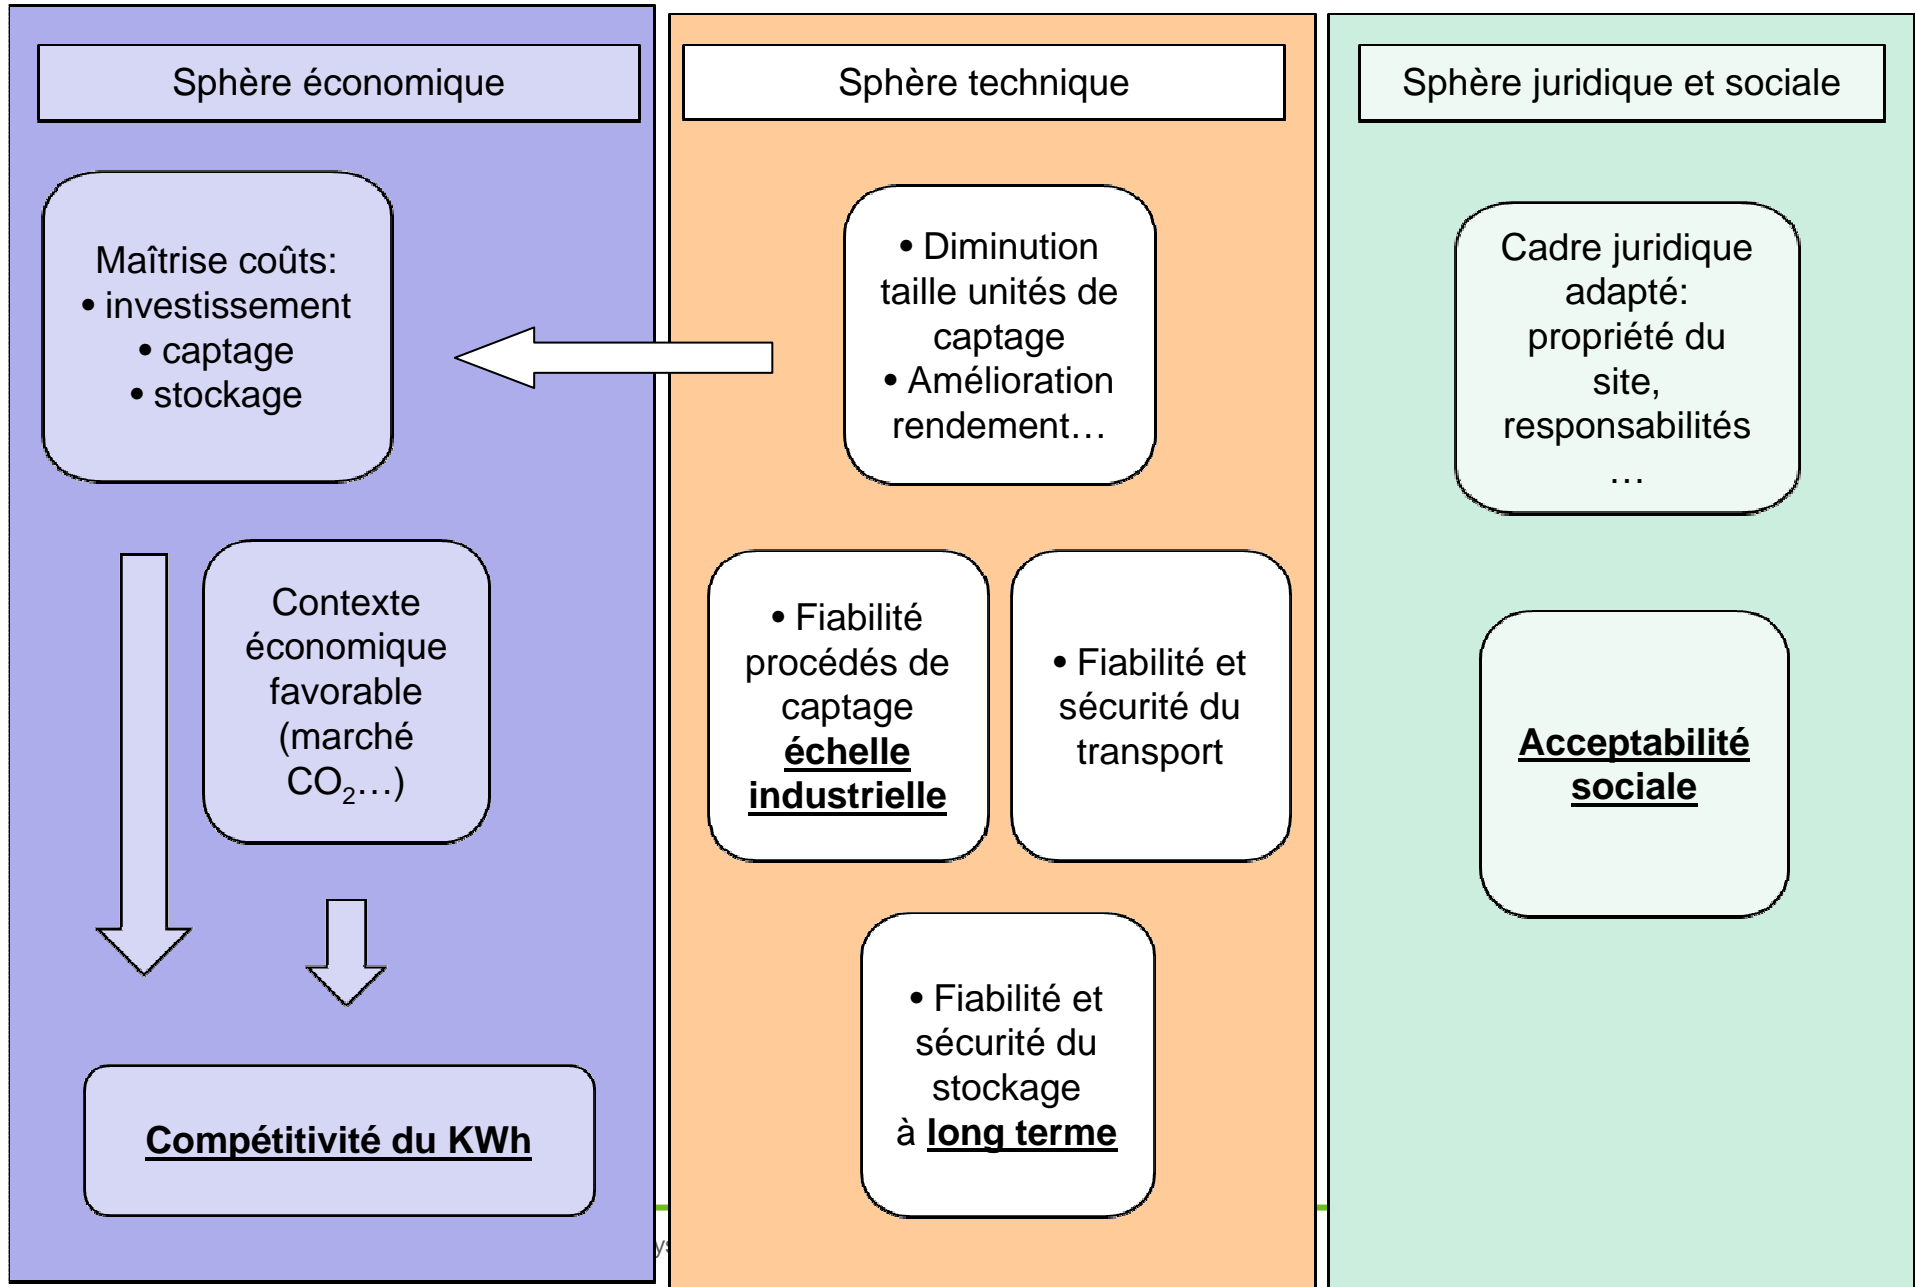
Sphère économique

Maîtrise coûts:
• investissement
• captage
• stockage

Contexte économique favorable (marché $CO_2$…)

Compétitivité du KWh

Sphère technique

• Diminution taille unités de captage
• Amélioration rendement…

• Fiabilité procédés de captage échelle industrielle

• Fiabilité et sécurité du transport

• Fiabilité et sécurité du stockage à long terme

Sphère juridique et sociale

Cadre juridique adapté: propriété du site, responsabilités …

Acceptabilité sociale